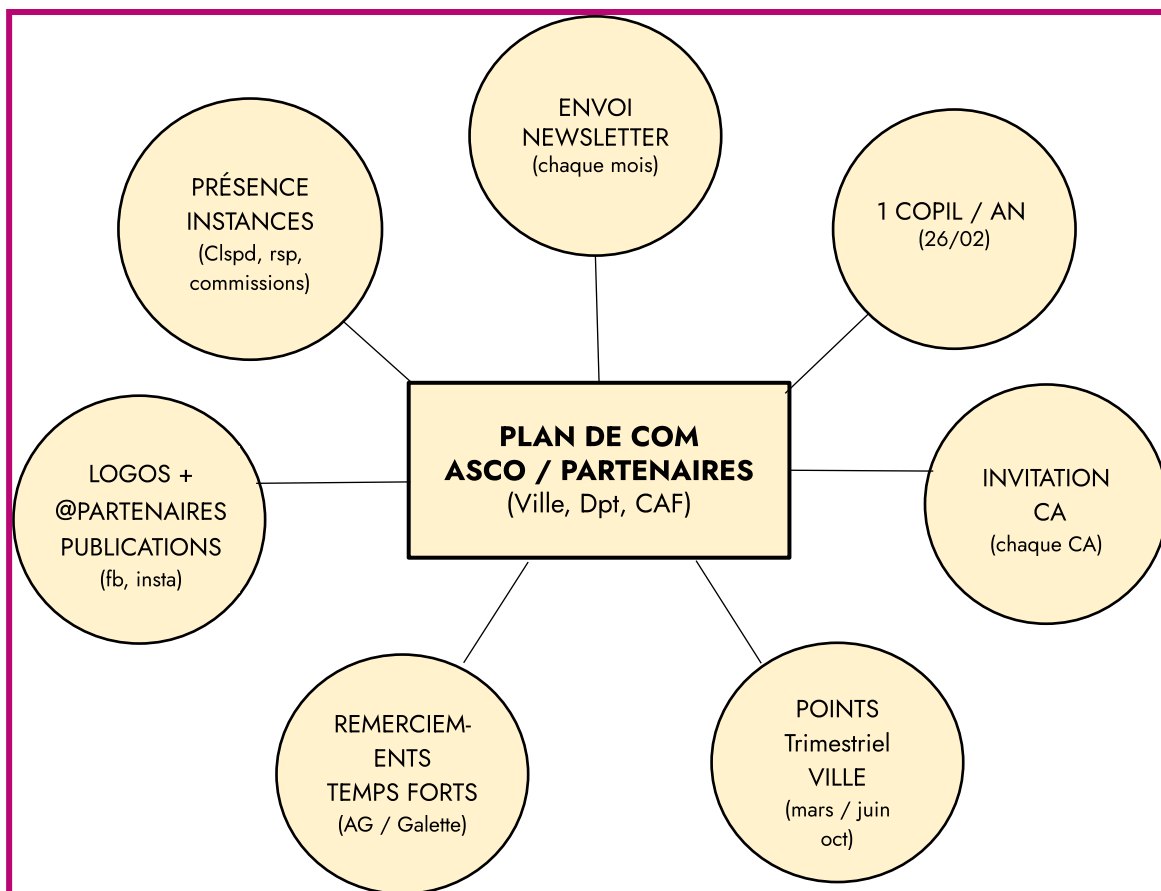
PLAN DE COM
ASCO / PARTENAIRES
(Ville, Dpt, CAF)

PRÉSENCE INSTANCES
(Clspd, rsp, commissions)

ENVOI NEWSLETTER
(chaque mois)

1 COPIL / AN
(26/02)

LOGOS + @PARTENAIRES PUBLICATIONS
(fb, insta)

INVITATION CA
(chaque CA)

REMERCIEMENTS TEMPS FORTS
(AG / Galette)

POINTS Trimestriel VILLE
(mars / juin oct)